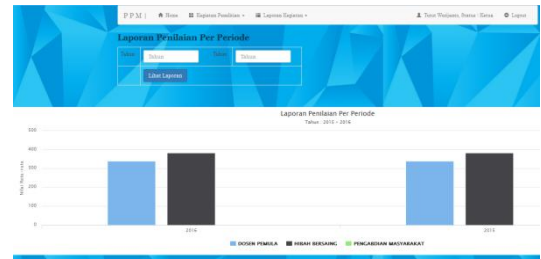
P P M |  Home  Kegiatan Penilaian ▾  Laporan Kegiatan ▾  Tutut Wurijanto, Status : Ketua  Logout

Laporan Penilaian Per Periode

Tahun [Tahun] Tahun [Tahun]

Lihat Laporan

Laporan Penilaian Per Periode
Tahun : 2015 - 2016

500
400
300
200
100
0

Nilai Rata-rata

2014
2015

DOSEN PEMULA  HIBAH BERSAING  PENGABDIAN MASYARAKAT